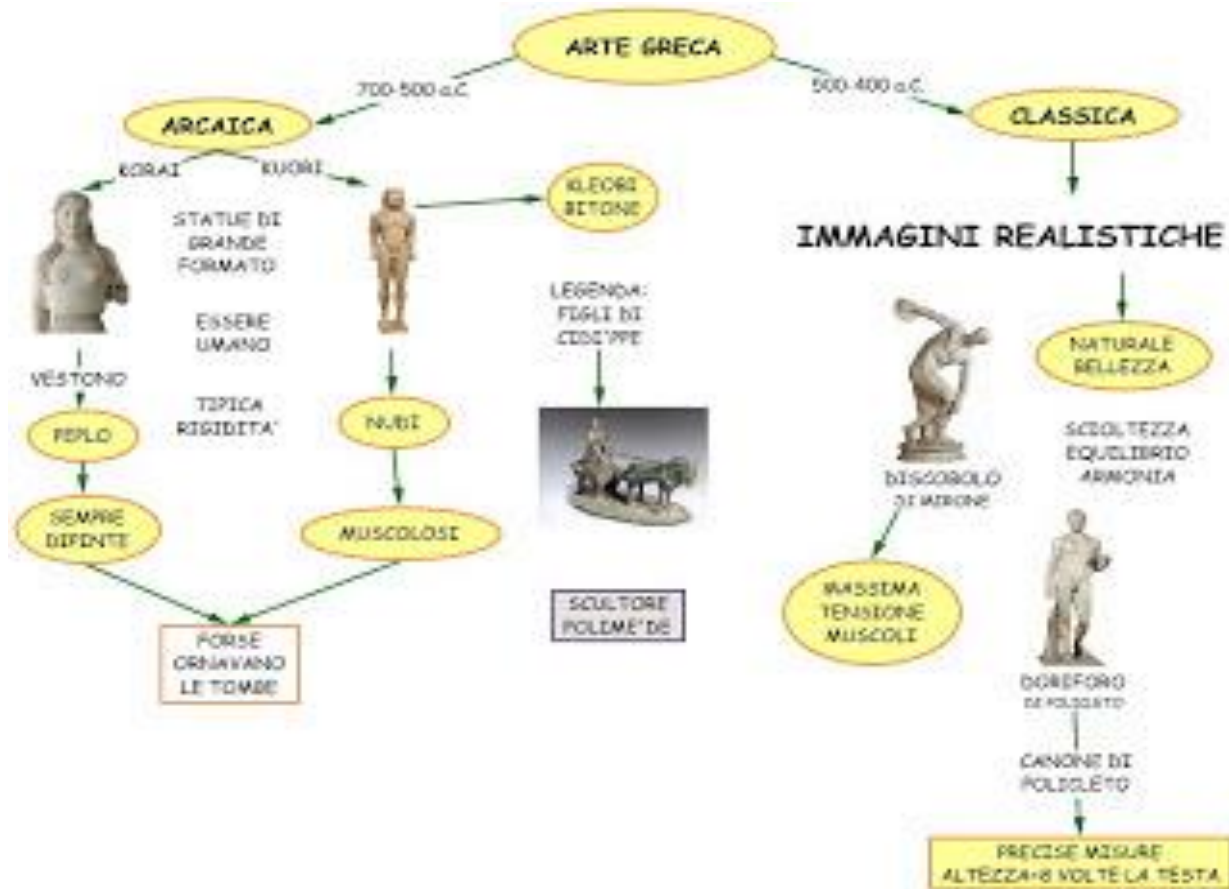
ARTE GRECA

700-500 a.C.

500-400 a.C.

ARCAICA

CLASSICA

KORAI

KUORI

STATUE DI GRANDE FORMATO

ESSERE UMANO

TIPICA RIGIDITA'

KLEOBI BITONE

LEGENDA: FIGLI DI CIDIPPE

VESTONO

PEPLO

SEMPRE DIPINTE

NUDI

MUSCOLOSI

FORSE ORNAVANO LE TOMBE

SCULTORE POLIMEDE

IMMAGINI REALISTICHE

NATURALE BELLEZZA

SCIOLTEZZA EQUILIBRIO ARMONIA

DISCOBOLO DI MIRONE

MASSIMA TENSIONE MUSCOLI

DORIFORO DI POLICLETO

CANONE DI POLICLETO

PRECISE MISURE ALTEZZA=8 VOLTE LA TESTA